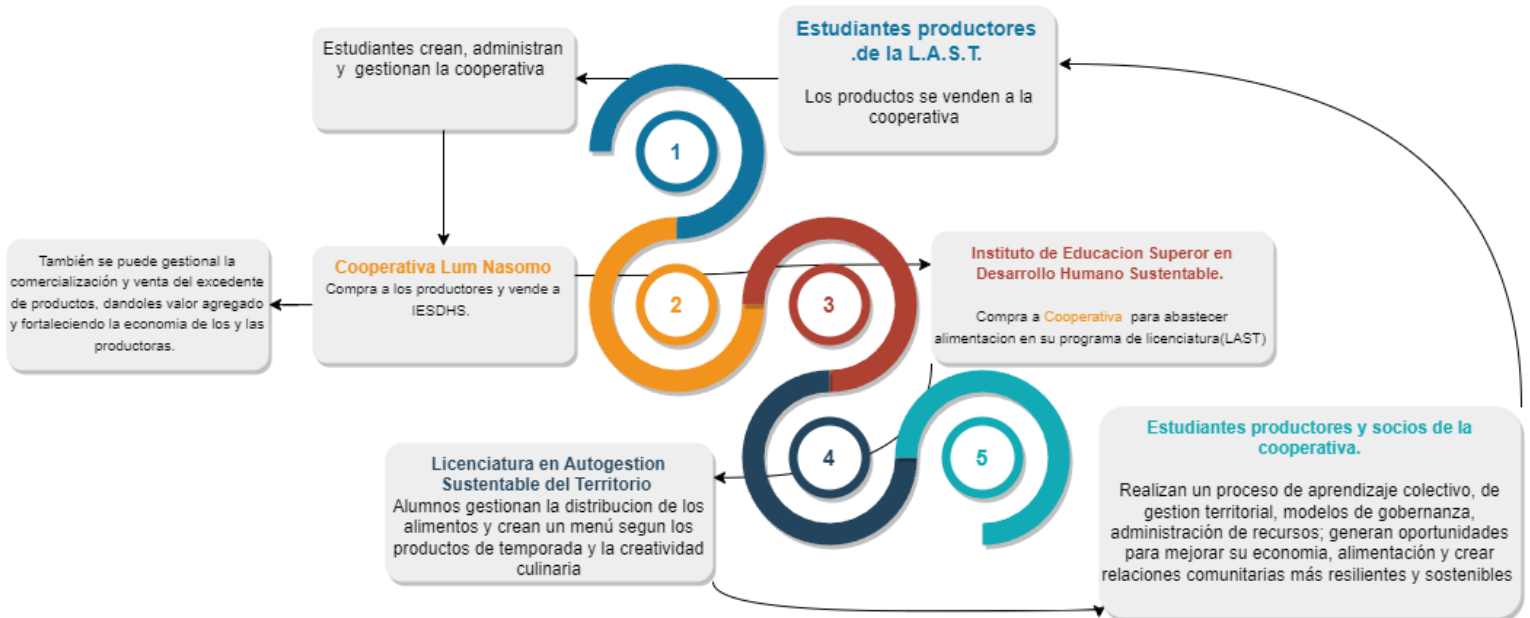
Estudiantes productores .de la L.A.S.T.

Los productos se venden a la cooperativa

Estudiantes crean, administran y gestionan la cooperativa

1

Cooperativa Lum Nasomo
Compra a los productores y vende a IESDHS.

2

3

También se puede gestional la comercialización y venta del excedente de productos, dandoles valor agregado y fortaleciendo la economia de los y las productoras.

Instituto de Educacion Superor en Desarrollo Humano Sustentable.

Compra a Cooperativa para abastecer alimentacion en su programa de licenciatura(LAST)

4

5

Licenciatura en Autogestion Sustentable del Territorio
Alumnos gestionan la distribucion de los alimentos y crean un menú segun los productos de temporada y la creatividad culinaria

Estudiantes productores y socios de la cooperativa.

Realizan un proceso de aprendizaje colectivo, de gestion territorial, modelos de gobernanza, administración de recursos; generan oportunidades para mejorar su economia, alimentación y crear relaciones comunitarias más resilientes y sostenibles